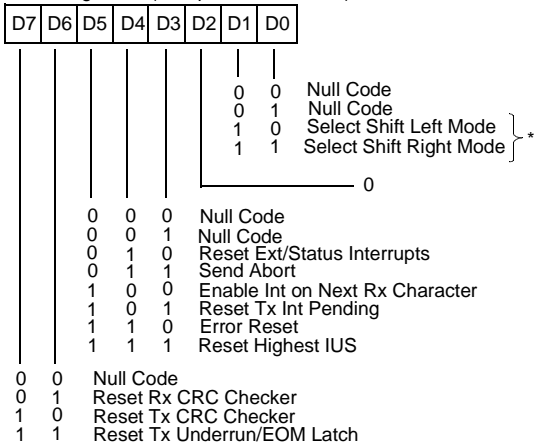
| D7 | D6 | D5 | D4 | D3 | D2 | D1 | D0 |
|---|---|---|---|---|---|---|---|

0 0 Null Code
0 1 Null Code
1 0 Select Shift Left Mode
1 1 Select Shift Right Mode
*

0

0 0 0 Null Code
0 0 1 Null Code
0 1 0 Reset Ext/Status Interrupts
0 1 1 Send Abort
1 0 0 Enable Int on Next Rx Character
1 0 1 Reset Tx Int Pending
1 1 0 Error Reset
1 1 1 Reset Highest IUS

0 0 Null Code
0 1 Reset Rx CRC Checker
1 0 Reset Tx CRC Checker
1 1 Reset Tx Underrun/EOM Latch